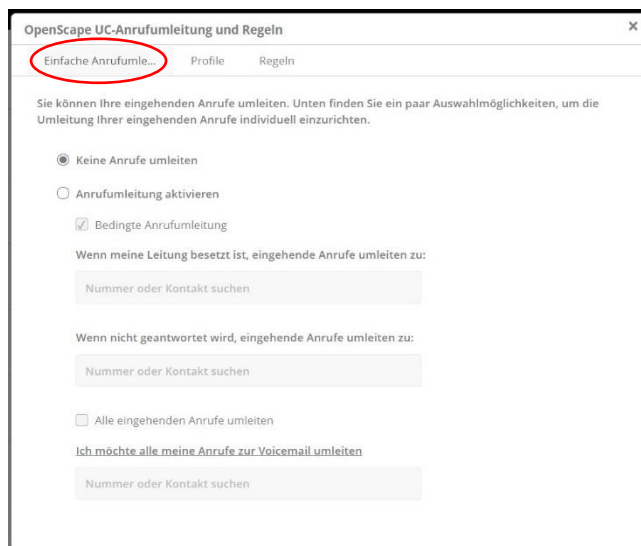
OpenScape UC-Anrufumleitung und Regeln

×

Einfache Anrufumle... Profile Regeln

Sie können Ihre eingehenden Anrufe umleiten. Unten finden Sie ein paar Auswahlmöglichkeiten, um die Umleitung Ihrer eingehenden Anrufe individuell einzurichten.

Keine Anrufe umleiten

Anrufumleitung aktivieren

Bedingte Anrufumleitung

Wenn meine Leitung besetzt ist, eingehende Anrufe umleiten zu:

Nummer oder Kontakt suchen

Wenn nicht geantwortet wird, eingehende Anrufe umleiten zu:

Nummer oder Kontakt suchen

Alle eingehenden Anrufe umleiten

Ich möchte alle meine Anrufe zur Voicemail umleiten

Nummer oder Kontakt suchen